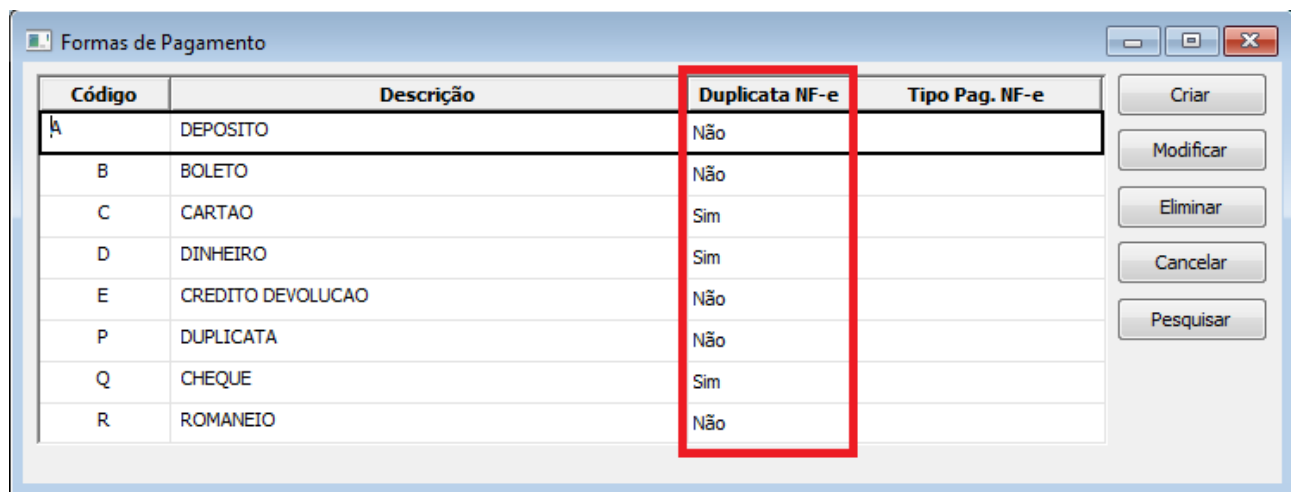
Formas de Pagamento

| Código | Descrição | Duplicata NF-e | Tipo Pag. NF-e |
|---|---|---|---|
| A | DEPOSITO | Não | |
| B | BOLETO | Não | |
| C | CARTAO | Sim | |
| D | DINHEIRO | Sim | |
| E | CREDITO DEVOLUCAO | Não | |
| P | DUPLICATA | Não | |
| Q | CHEQUE | Sim | |
| R | ROMANEIO | Não | |

Criar
Modificar
Eliminar
Cancelar
Pesquisar